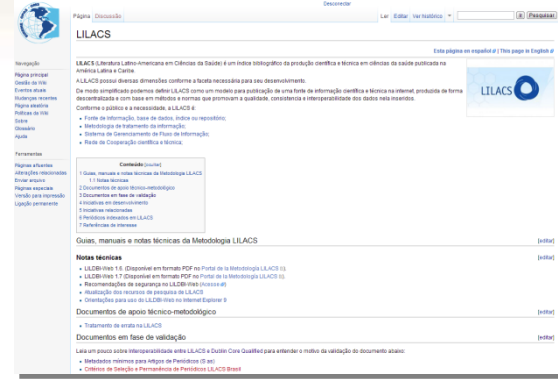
Desconectar

Página Discussão

Ler Editar Ver histórico Pesquisar

LILACS

Esta página em español | This page in English

LILACS (Literatura Latino-Americana em Ciências da Saúde) é um índice bibliográfico da produção científica e técnica em ciências da saúde publicada na América Latina e Caribe.

A LILACS possui diversas dimensões conforme a faceta necessária para seu desenvolvimento.

De modo simplificado podemos definir LILACS como um modelo para publicação a uma fonte de informação científica e técnica na internet, produzida de forma descentralizada e com base em métodos e normas que promovam a qualidade, consistência e interoperabilidade dos dados nela inseridos.

Conforme o público e a necessidade, a LILACS é:

- Fonte de informação, base de dados, índice ou repositório;
- Metodologia de tratamento da informação;
- Sistema de Gerenciamento de Fluxo de Informação;
- Rede de Cooperação científica e técnica;

LILACS

Navegação
Página principal
Gestão da Wiki
Eventos atuais
Mudanças recentes
Página aleatória
Políticas da Wiki
Sobre
Glossário
Ajuda

Ferramentas
Páginas afluentes
Alterações relacionadas
Enviar arquivo
Páginas especiais
Versão para impressão
Ligação permanente

Conteúdo [ocultar]
1 Guias, manuais e notas técnicas da Metodologia LILACS
1.1 Notas técnicas
2 Documentos de apoio técnico-metodológico
3 Documentos em fase de validação
4 Iniciativas em desenvolvimento
5 Iniciativas relacionadas
6 Periódicos indexados em LILACS
7 Referências de interesse

Guias, manuais e notas técnicas da Metodologia LILACS [editar]

Notas técnicas [editar]

- LILDBI-Web 1.6. (Disponível em formato PDF no Portal da Metodologia LILACS)
- LILDBI-Web 1.7 (Disponível em formato PDF no Portal da Metodologia LILACS)
- Recomendações de segurança no LILDBI-Web (Acesso)
- Atualização dos recursos de pesquisa da LILACS
- Orientações para uso do LILDBI-Web no Internet Explorer 8

Documentos de apoio técnico-metodológico [editar]

- Tratamento de errata na LILACS

Documentos em fase de validação [editar]

Leia um pouco sobre interoperabilidade entre LILACS e Dublin Core Qualified para entender o motivo da validação do documento abaixo:

- Metadados mínimos para Artigos de Periódicos (S as)
- Critérios de Seleção e Permanência de Periódicos LILACS Brasil